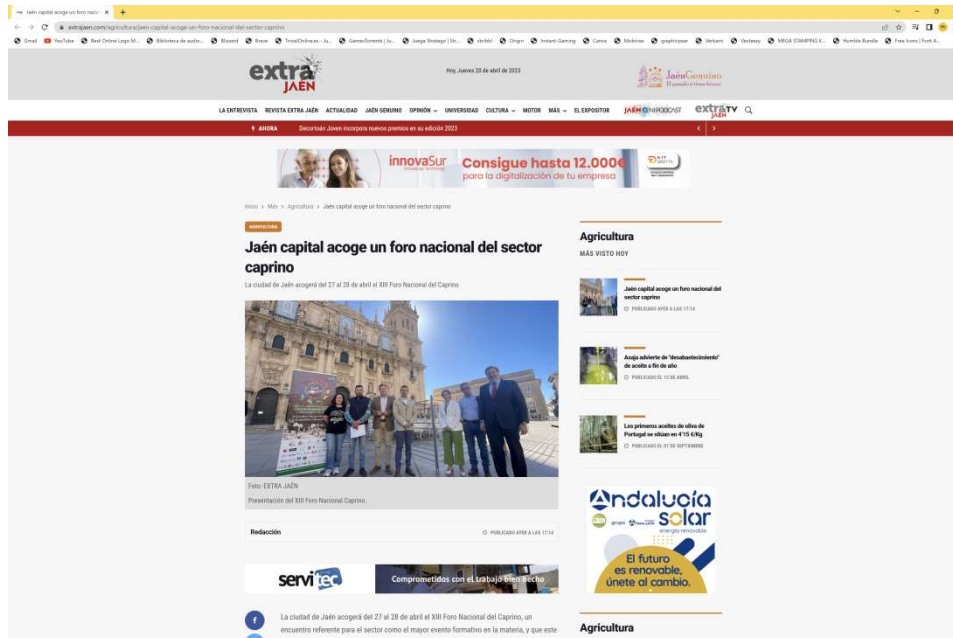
Jaén capital acoge un foro nacio... ×

extrajaen.com/agricultura/jaen-capital-acoge-un-foro-nacional-del-sector-caprino

Gmail YouTube Best Online Logo M... Biblioteca de audio... Blizzard Brave TrasaDrōnas.es - Ju... GamesTorrents | Ju... Juega Strategy | Str... sbrtdrt Origin Instant-Gaming Canva Mcfirma graphicpear Venlarm Vectezy MEGA STAMPING K... Humble Bundle Free Icons | Font A...

extra JAÉN

Hoy, Jueves 20 de abril de 2023

Jaén Genuino

LA ENTREVISTA REVISTA EXTRA JAÉN ACTUALIDAD JAÉN GENUINO OPINIÓN UNIVERSIDAD CULTURA MOTOR MÁS EL EXPOSITOR JAÉN EN PODCAST extra TV JAÉN

AHORA Decorbón Joven incorpora nuevos premios en su edición 2023

innovaSur Consigue hasta 12.000€ para la digitalización de tu empresa

Inicio > Más > Agricultura > Jaén capital acoge un foro nacional del sector caprino

AGRICULTURA

Jaén capital acoge un foro nacional del sector caprino

La ciudad de Jaén acogerá del 27 al 28 de abril el XIII Foro Nacional del Caprino

Foto: EXTRA JAÉN

Presentación del XIII Foro Nacional Caprino.

Redacción

PUBLICADO AYER A LAS 17:14

servitec Comprometidos con el trabajo bien hecho

La ciudad de Jaén acogerá del 27 al 28 de abril el XIII Foro Nacional del Caprino, un encuentro referente para el sector como el mayor evento formativo en la materia, y que este

Agricultura

MÁS VISTO HOY

Jaén capital acoge un foro nacional del sector caprino

PUBLICADO AYER A LAS 17:14

Asaja advierte de "desabastecimiento" de aceite a fin de año

PUBLICADO EL 13 DE ABRIL

Los primeros aceites de oliva de Portugal se sitúan en 4'15 €/Kg

PUBLICADO EL 01 DE SEPTIEMBRE

Andalucía solar energía renovable

El futuro es renovable, únete al cambio.

Agricultura